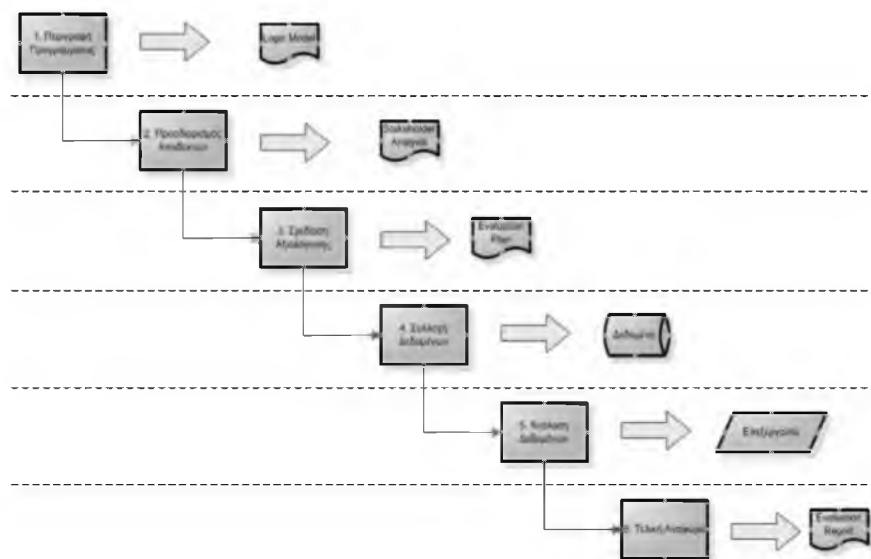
1. Περιγραφή Προγράμματος

Logic Model

2. Προσδιορισμός Απαιτήσεων

Stakeholder Analysis

3. Σχεδίαση Αξιολόγησης

Evaluation Plan

4. Συλλογή Δεδομένων

Δεδομένα

5. Ανάλυση Δεδομένων

Ευρήματα

6. Τελική Αναφορά

Evaluation Report